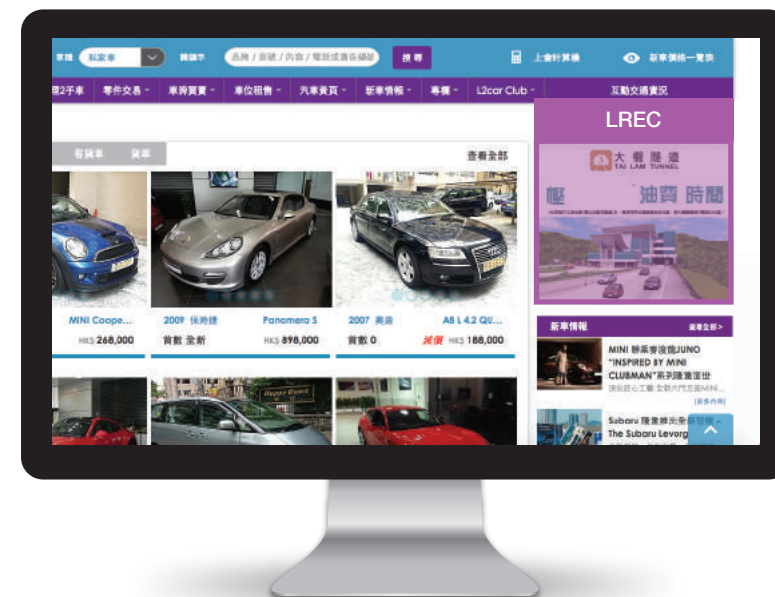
車種 私家車 關鍵字 品牌 / 車號 / 內容 / 電話或賣告編號 搜尋 上會計算機 新車價格一覽表

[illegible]2手車 零件交易 車房資訊 車位租售 汽車資訊 新車情報 專欄 L2car Club 互動交通資訊

LREC

客貨車 貨車 查看全部

大欖隧道 TAI LAM TUNNEL

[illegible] 油費 時間

MINI Coope... HK$ 268,000

2009 保時捷 Panamera S 首數 全新 HK$ 898,000

2007 奧迪 A8 L 4.2 QU... 首數 0 減價 HK$ 188,000

新車情報 查看全部

MINI 聯乘香港設計JUNO "INSPIRED BY MINI CLUBMAN"系列隆重面世

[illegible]

[更多內容]

Subaru 隆重推出全新 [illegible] - The Subaru Levorg